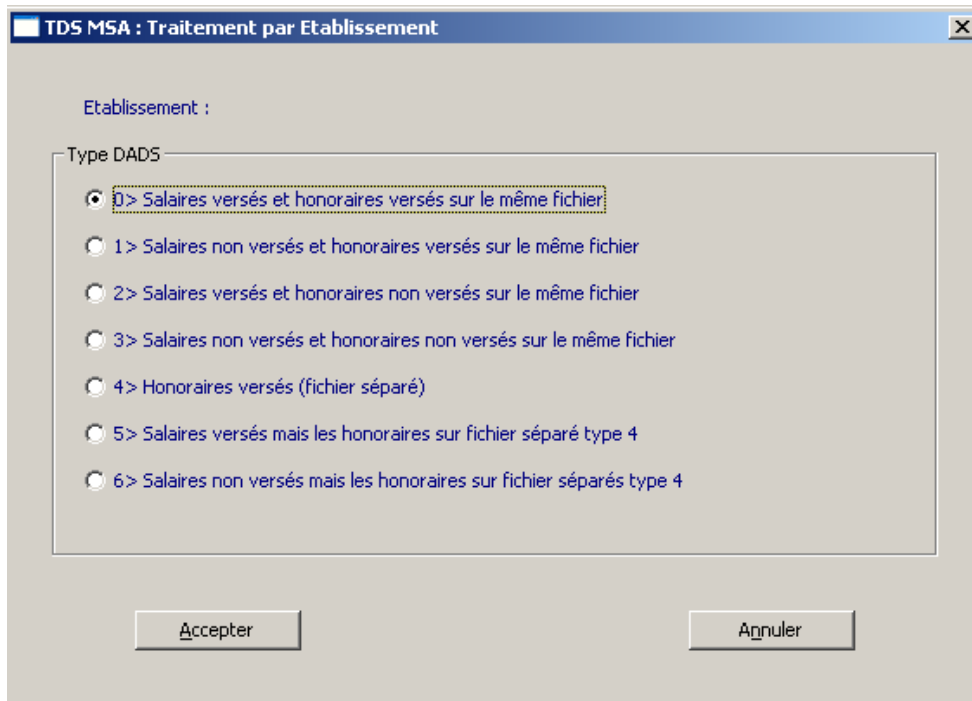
TDS MSA : Traitement par Etablissement

Etablissement :

Type DADS

0> Salaires versés et honoraires versés sur le même fichier

1> Salaires non versés et honoraires versés sur le même fichier

2> Salaires versés et honoraires non versés sur le même fichier

3> Salaires non versés et honoraires non versés sur le même fichier

4> Honoraires versés (fichier séparé)

5> Salaires versés mais les honoraires sur fichier séparé type 4

6> Salaires non versés mais les honoraires sur fichier séparés type 4

Accepter

Annuler